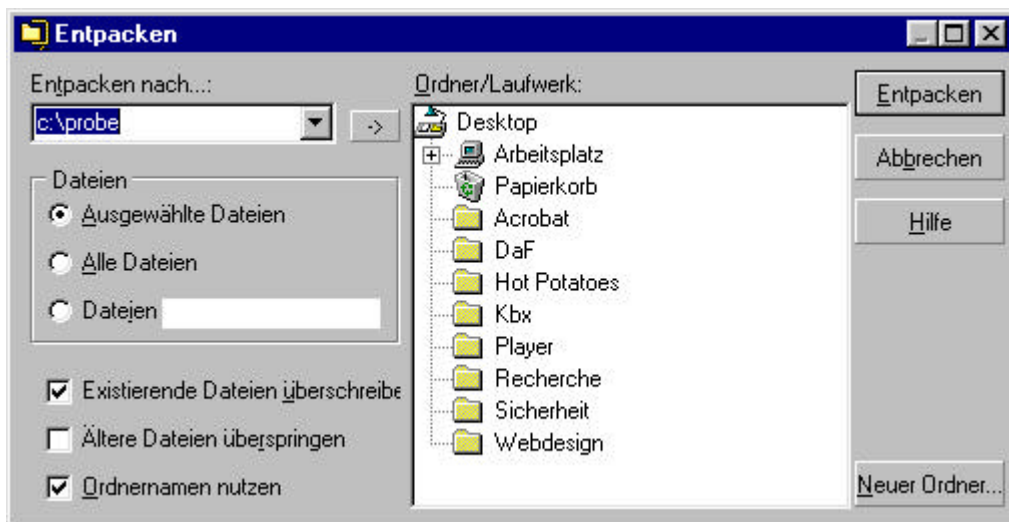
Entpacken

Entpacken nach...:

c:\probe

->

Dateien

Ausgewählte Dateien

Alle Dateien

Dateien

Existierende Dateien überschreibe

Ältere Dateien überspringen

Ordnernamen nutzen

Ordner/Laufwerk:

Desktop

Arbeitsplatz

Papierkorb

Acrobat

DaF

Hot Potatoes

Kbx

Player

Recherche

Sicherheit

Webdesign

Entpacken

Abbrechen

Hilfe

Neuer Ordner...